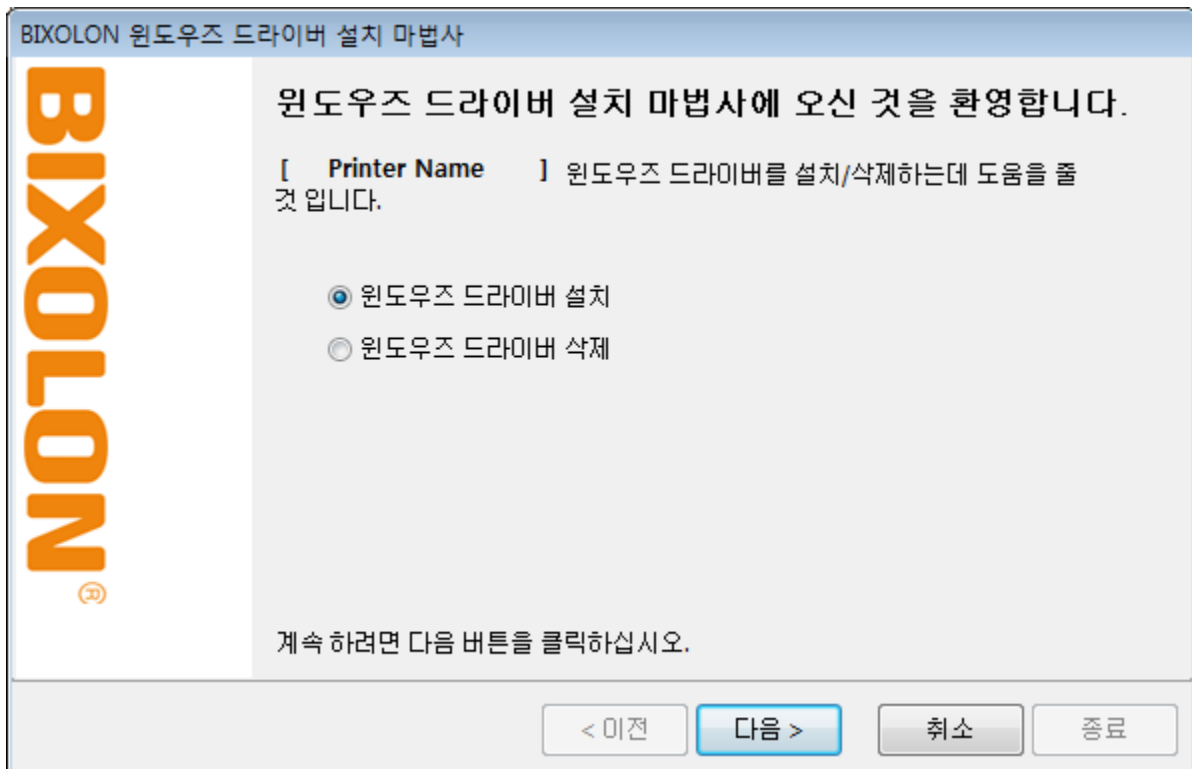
BIXOLON 윈도우즈 드라이버 설치 마법사

BIXOLON®

윈도우즈 드라이버 설치 마법사에 오신 것을 환영합니다.

[ Printer Name ] 윈도우즈 드라이버를 설치/삭제하는데 도움을 줄 것 입니다.

윈도우즈 드라이버 설치
윈도우즈 드라이버 삭제

계속 하려면 다음 버튼을 클릭하십시오.

< 이전
다음 >
취소
종료